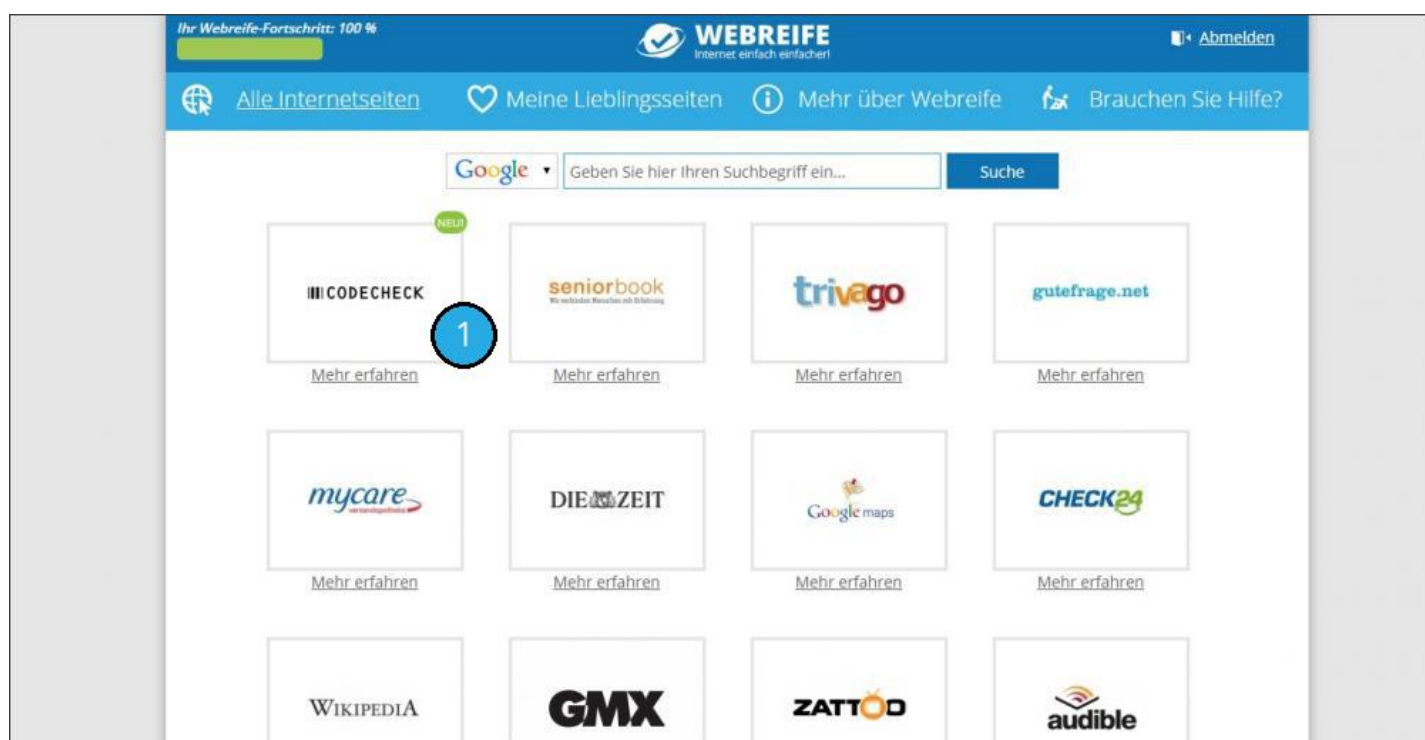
Ihr Webreife-Fortschritt: 100 %

WEBREIFE
Internet einfach einfacher!

Abmelden

Alle Internetseiten Meine Lieblingsseiten Mehr über Webreife Brauchen Sie Hilfe?

Google Geben Sie hier Ihren Suchbegriff ein... Suche

NEU!

CODECHECK
Mehr erfahren

1

seniorbook
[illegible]
Mehr erfahren

trivago
Mehr erfahren

gutefrage.net
Mehr erfahren

mycare
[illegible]
Mehr erfahren

DIE ZEIT
Mehr erfahren

Google maps
Mehr erfahren

CHECK24
Mehr erfahren

WIKIPEDIA

GMX

ZATTOO

audible